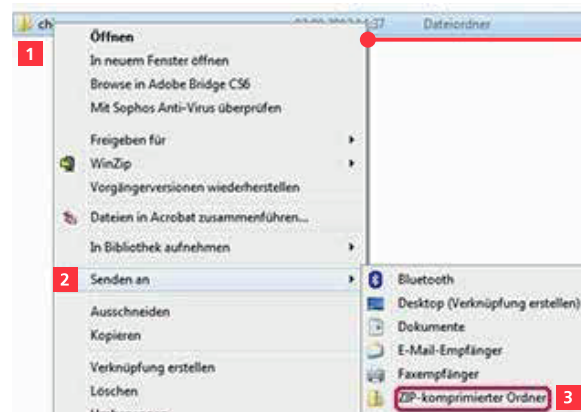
ch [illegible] 14:37 Dateiordner

1

Öffnen
In neuem Fenster öffnen
Browse in Adobe Bridge CS6
Mit Sophos Anti-Virus überprüfen

Freigeben für
WinZip
Vorgängerversionen wiederherstellen

Dateien in Acrobat zusammenführen...

In Bibliothek aufnehmen

2 Senden an

Ausschneiden
Kopieren

Verknüpfung erstellen
Löschen
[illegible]

Bluetooth
Desktop (Verknüpfung erstellen)
Dokumente
E-Mail-Empfänger
Faxempfänger
ZIP-komprimierter Ordner 3